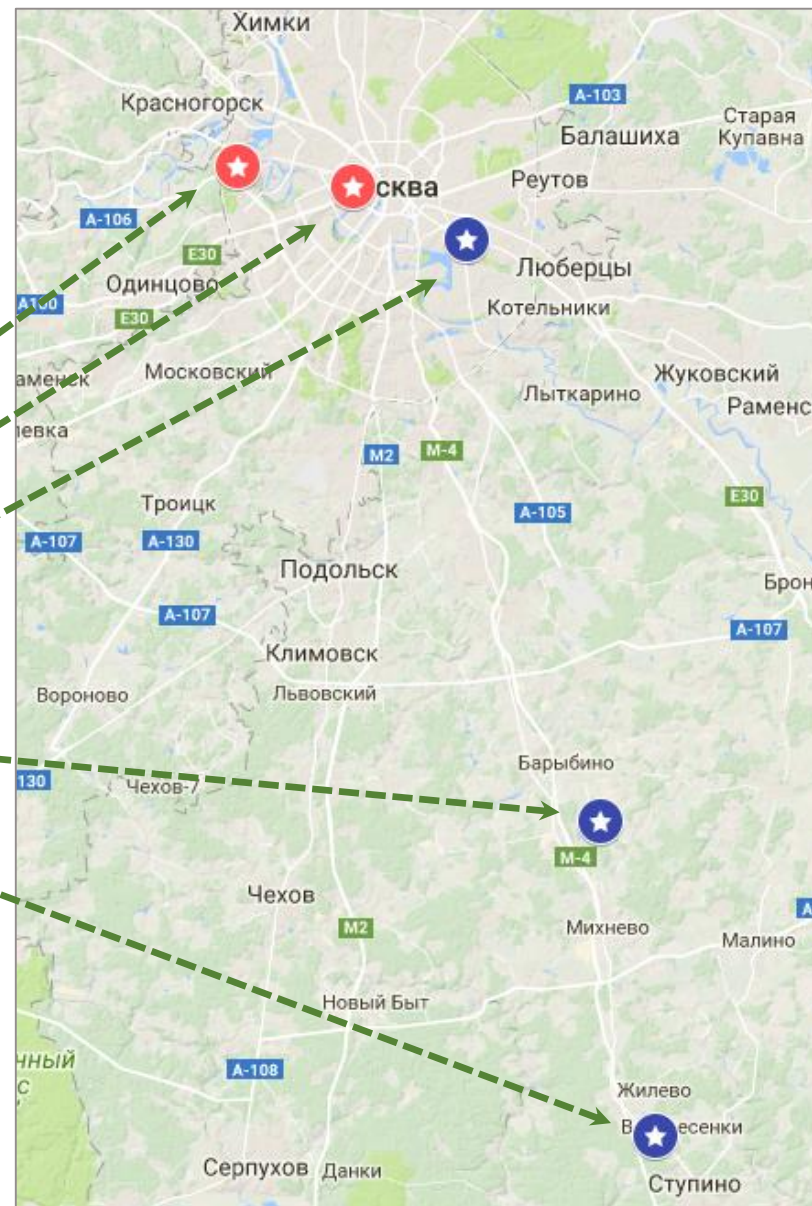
Химки
Красногорск
A-103
Балашиха
Старая Купавна
сква
Реутов
A-106
E30
Люберцы
Одинцово
A100
E30
Котельники
Московский
Жуковский
аменск
Лыткарино
Раменс
левка
M2
M-4
E30
Троицк
A-105
A-107
A-130
Подольск
Брон
A-107
A-107
Климовск
Вороново
Львовский
Барыбино
130
Чехов-7
M-4
Чехов
M2
Михнево
Малино
A
Новый Быт
нный
с
A-108
Жилево
В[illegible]есенки
Серпухов
Данки
Ступино